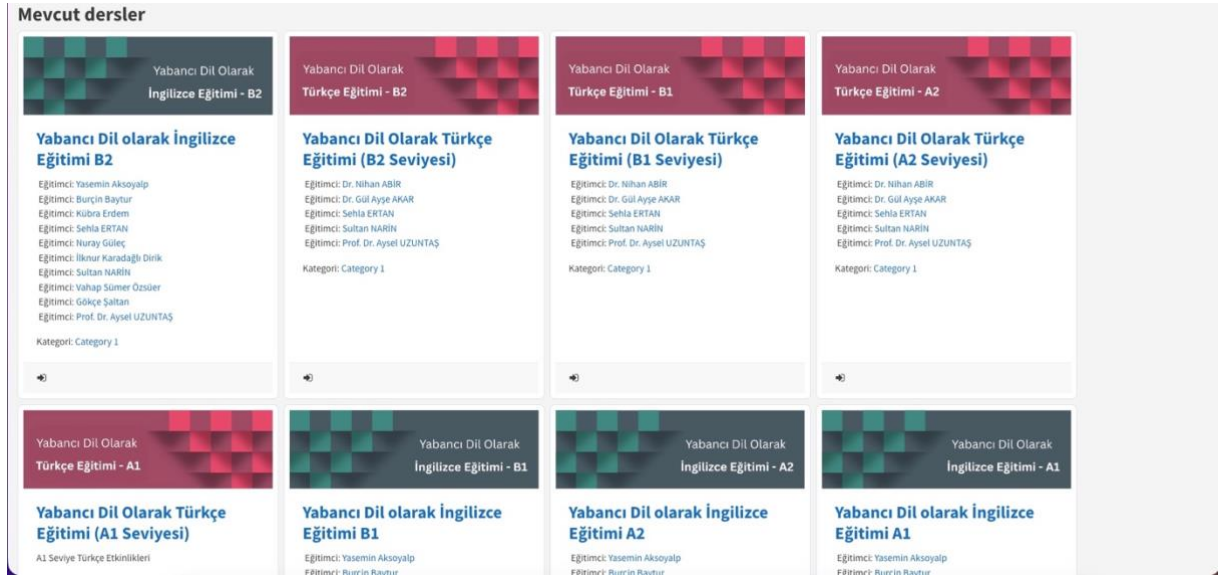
Mevcut dersler

Yabancı Dil Olarak
İngilizce Eğitimi - B2

Yabancı Dil olarak İngilizce Eğitimi B2

Eğitimci: Yasemin Aksoyalp
Eğitimci: Burçin Baytur
Eğitimci: Kübra Erdem
Eğitimci: Sehla ERTAN
Eğitimci: Nuray Güleç
Eğitimci: İlknur Karadağlı Dirik
Eğitimci: Sultan NARİN
Eğitimci: Vahap Sümer Özsüer
Eğitimci: Gökçe Şaltan
Eğitimci: Prof. Dr. Aysel UZUNTAŞ

Kategori: Category 1

Yabancı Dil Olarak
Türkçe Eğitimi - B2

Yabancı Dil Olarak Türkçe Eğitimi (B2 Seviyesi)

Eğitimci: Dr. Nihan ABİR
Eğitimci: Dr. Gül Ayşe AKAR
Eğitimci: Sehla ERTAN
Eğitimci: Sultan NARİN
Eğitimci: Prof. Dr. Aysel UZUNTAŞ

Kategori: Category 1

Yabancı Dil Olarak
Türkçe Eğitimi - B1

Yabancı Dil Olarak Türkçe Eğitimi (B1 Seviyesi)

Eğitimci: Dr. Nihan ABİR
Eğitimci: Dr. Gül Ayşe AKAR
Eğitimci: Sehla ERTAN
Eğitimci: Sultan NARİN
Eğitimci: Prof. Dr. Aysel UZUNTAŞ

Kategori: Category 1

Yabancı Dil Olarak
Türkçe Eğitimi - A2

Yabancı Dil Olarak Türkçe Eğitimi (A2 Seviyesi)

Eğitimci: Dr. Nihan ABİR
Eğitimci: Dr. Gül Ayşe AKAR
Eğitimci: Sehla ERTAN
Eğitimci: Sultan NARİN
Eğitimci: Prof. Dr. Aysel UZUNTAŞ

Kategori: Category 1

Yabancı Dil Olarak
Türkçe Eğitimi - A1

Yabancı Dil Olarak Türkçe Eğitimi (A1 Seviyesi)

A1 Seviye Türkçe Etkinlikleri

Yabancı Dil Olarak
İngilizce Eğitimi - B1

Yabancı Dil olarak İngilizce Eğitimi B1

Eğitimci: Yasemin Aksoyalp
Eğitimci: Burçin Baytur

Yabancı Dil Olarak
İngilizce Eğitimi - A2

Yabancı Dil olarak İngilizce Eğitimi A2

Eğitimci: Yasemin Aksoyalp
Eğitimci: Burçin Baytur

Yabancı Dil Olarak
İngilizce Eğitimi - A1

Yabancı Dil olarak İngilizce Eğitimi A1

Eğitimci: Yasemin Aksoyalp
Eğitimci: Burçin Baytur